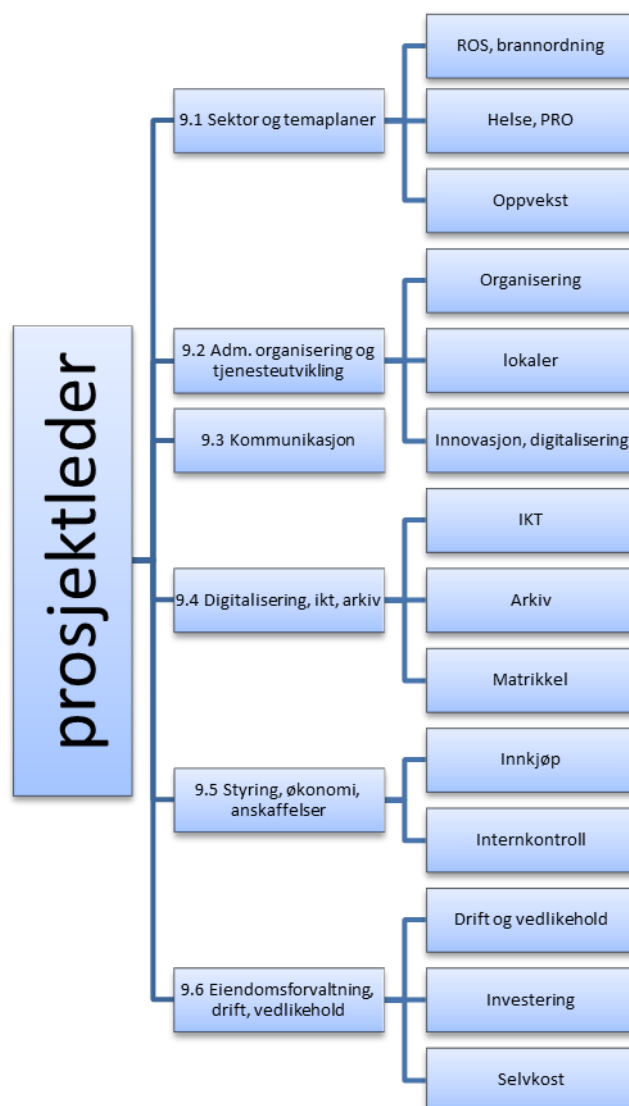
prosjektleder

9.1 Sektor og temaplaner

ROS, brannordning

Helse, PRO

Oppvekst

9.2 Adm. organisering og tjenesteutvikling

Organisering

lokaler

Innovasjon, digitalisering

9.3 Kommunikasjon

9.4 Digitalisering, ikt, arkiv

IKT

Arkiv

Matrikkel

9.5 Styring, økonomi, anskaffelser

Innkjøp

Internkontroll

9.6 Eiendomsforvaltning, drift, vedlikehold

Drift og vedlikehold

Investering

Selvkost